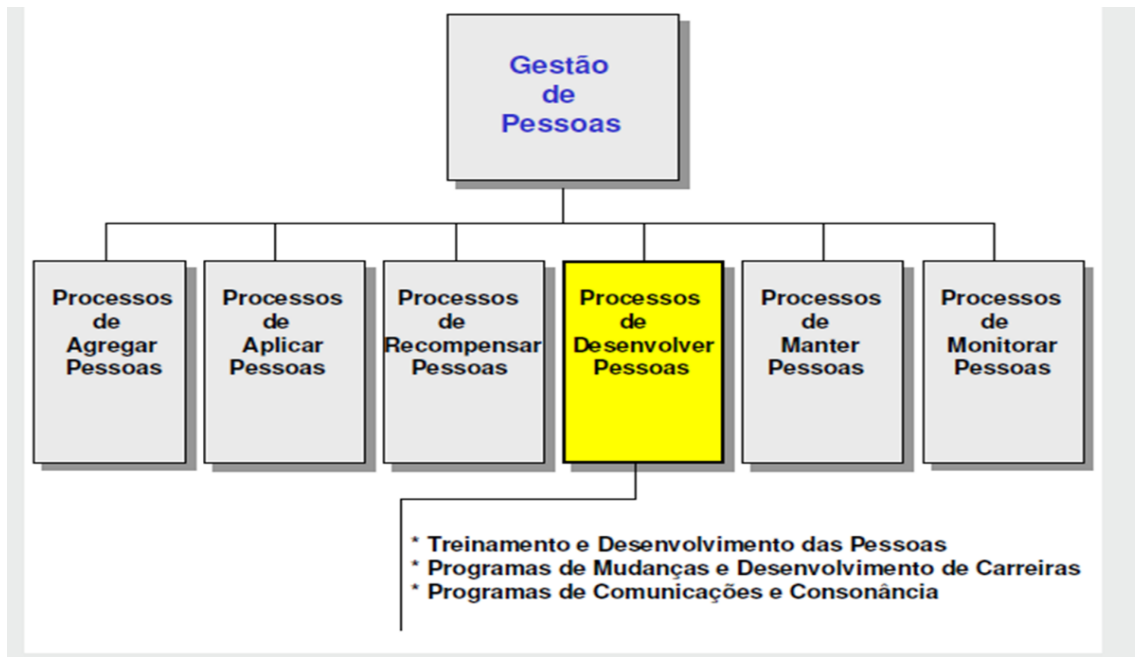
Gestão de Pessoas

Processos de Agregar Pessoas

Processos de Aplicar Pessoas

Processos de Recompensar Pessoas

Processos de Desenvolver Pessoas

Processos de Manter Pessoas

Processos de Monitorar Pessoas

* Treinamento e Desenvolvimento das Pessoas
* Programas de Mudanças e Desenvolvimento de Carreiras
* Programas de Comunicações e Consonância